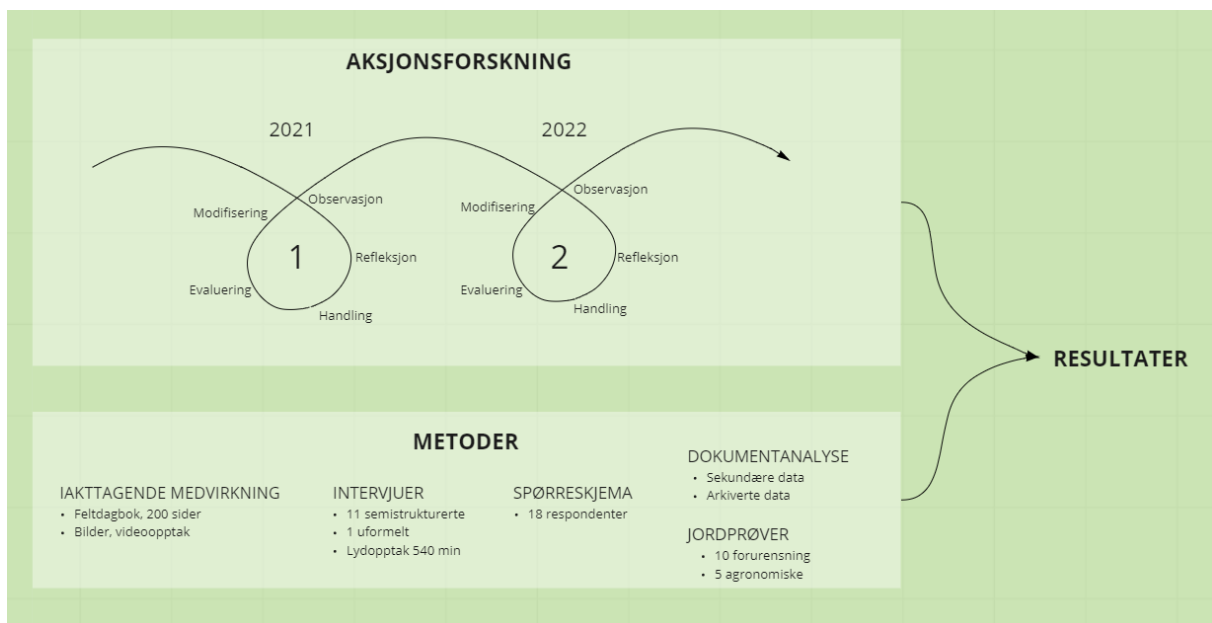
AKSJONSFORSKNING

2021

2022

Modifisering

Observasjon

1

Refleksjon

Evaluering

Handling

Modifisering

Observasjon

2

Refleksjon

Evaluering

Handling

RESULTATER

METODER

IAKTTAGENDE MEDVIRKNING
• Feltdagbok, 200 sider
• Bilder, videoopptak

INTERVJUER
• 11 semistrukturerte
• 1 uformelt
• Lydopptak 540 min

SPØRRESKJEMA
• 18 respondenter

DOKUMENTANALYSE
• Sekundære data
• Arkiverte data

JORDPRØVER
• 10 forurensning
• 5 agronomiske